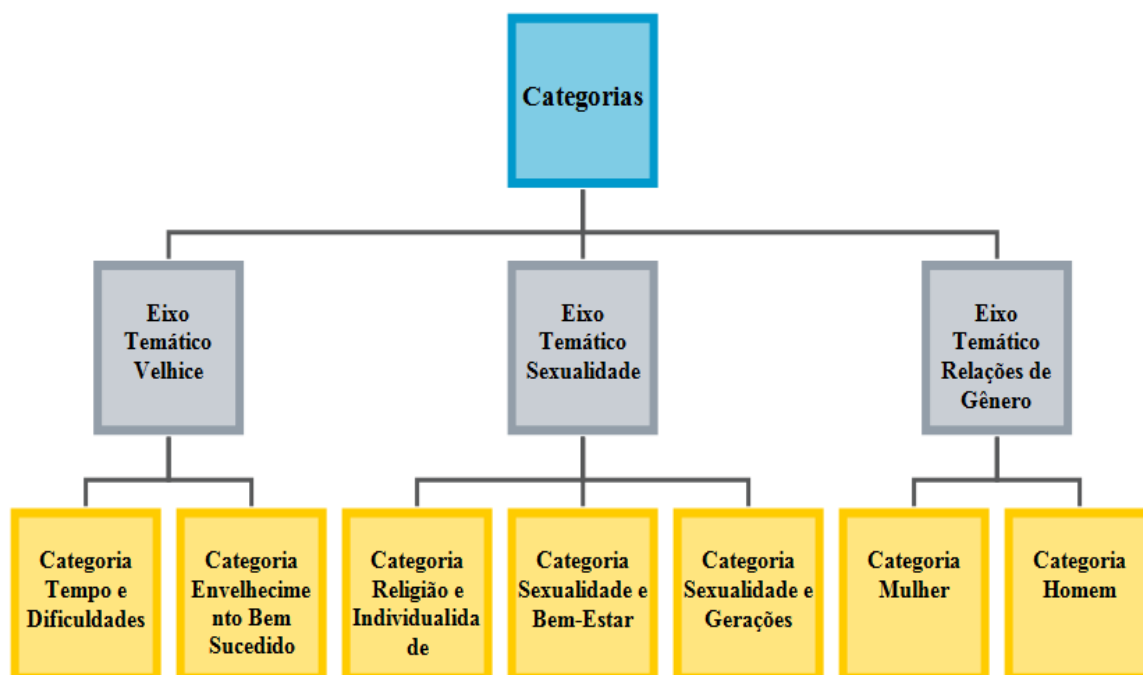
Categorias

Eixo Temático Velhice

Eixo Temático Sexualidade

Eixo Temático Relações de Gênero

Categoria Tempo e Dificuldades

Categoria Envelhecimento Bem Sucedido

Categoria Religião e Individualidade

Categoria Sexualidade e Bem-Estar

Categoria Sexualidade e Gerações

Categoria Mulher

Categoria Homem